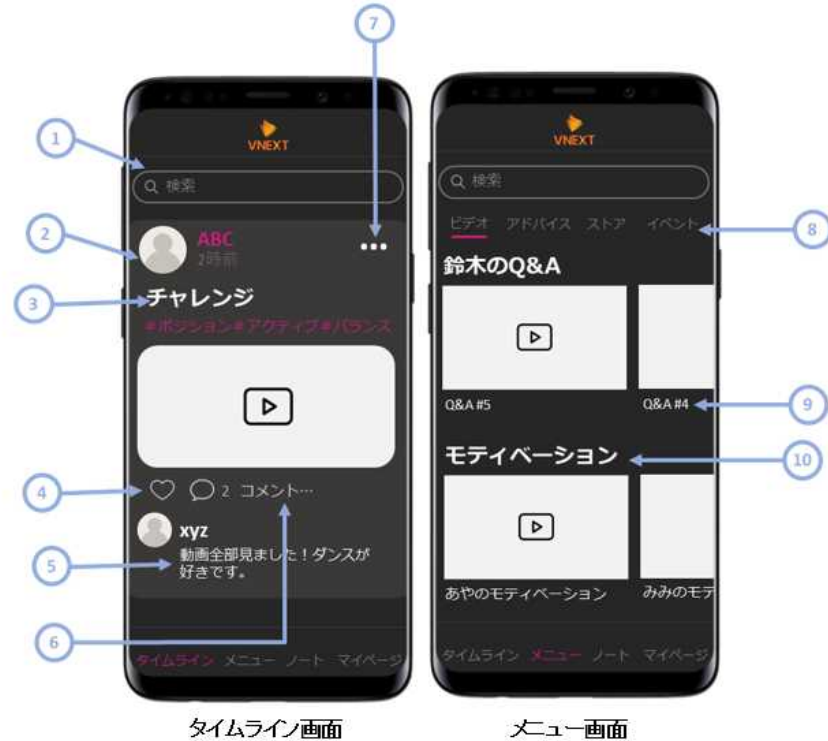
7

1

VNEXT

検索

2

ABC
2時前

3

チャレンジ

#ポジション#アクティブ#バランス

4

2 コメント…

xyz
動画全部見ました！ダンスが好きです。

5

6

タイムライン メニュー ノート マイページ

タイムライン画面

VNEXT

検索

ビデオ アドバイス ストア イベント

8

鈴木のQ&A

Q&A #5

Q&A #4

9

モティベーション

10

あやのモティベーション

みみのモテ

タイムライン メニュー ノート マイページ

メニュー画面